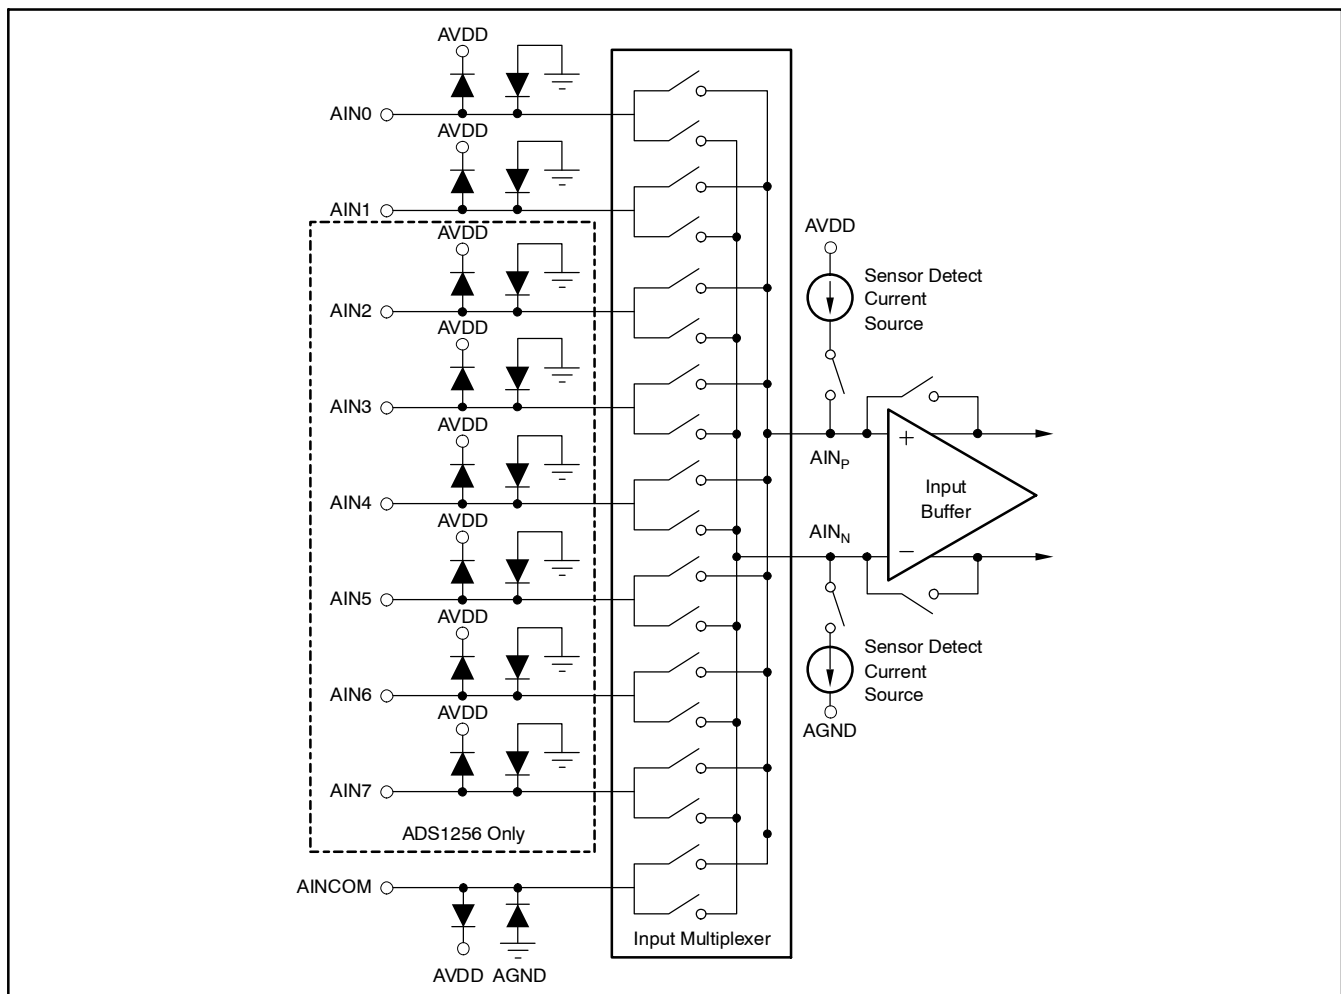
AVDD
AIN0
AVDD
AIN1
AVDD
AIN2
AVDD
AIN3
AVDD
AIN4
AVDD
AIN5
AVDD
AIN6
AVDD
AIN7
ADS1256 Only
AINCOM
AVDD AGND
Input Multiplexer
AVDD
Sensor Detect Current Source
$AIN_P$
+
Input Buffer
$AIN_N$
−
Sensor Detect Current Source
AGND